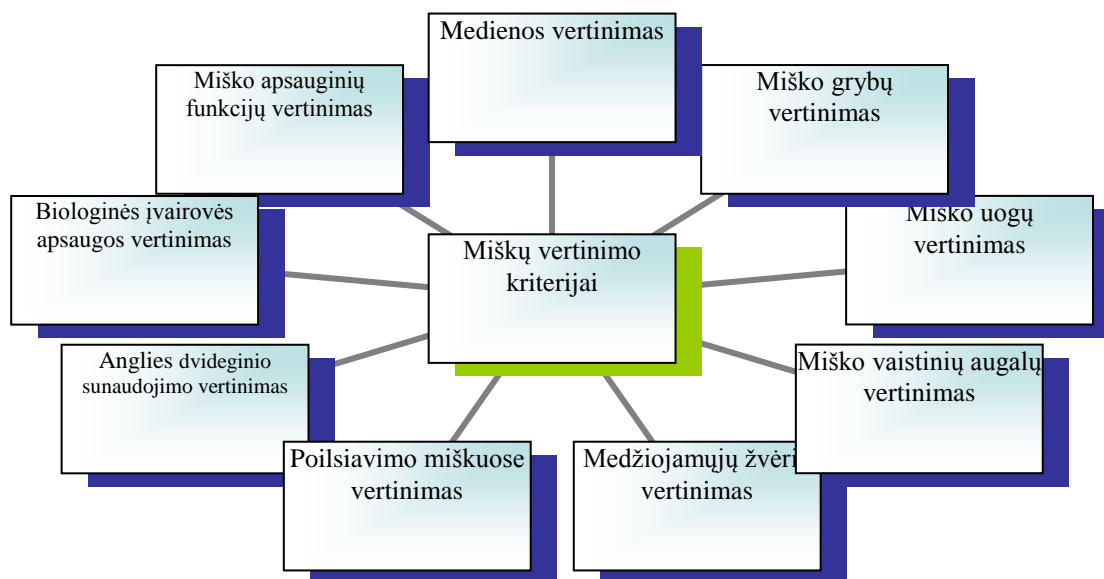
Medienos vertinimas

Miško apsauginių funkcijų vertinimas

Miško grybų vertinimas

Biologinės įvairovės apsaugos vertinimas

Miškų vertinimo kriterijai

Miško uogų vertinimas

Anglies dvideginio sunaudojimo vertinimas

Miško vaistinių augalų vertinimas

Poilsiavimo miškuose vertinimas

Medžiojamųjų žvėri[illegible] vertinimas